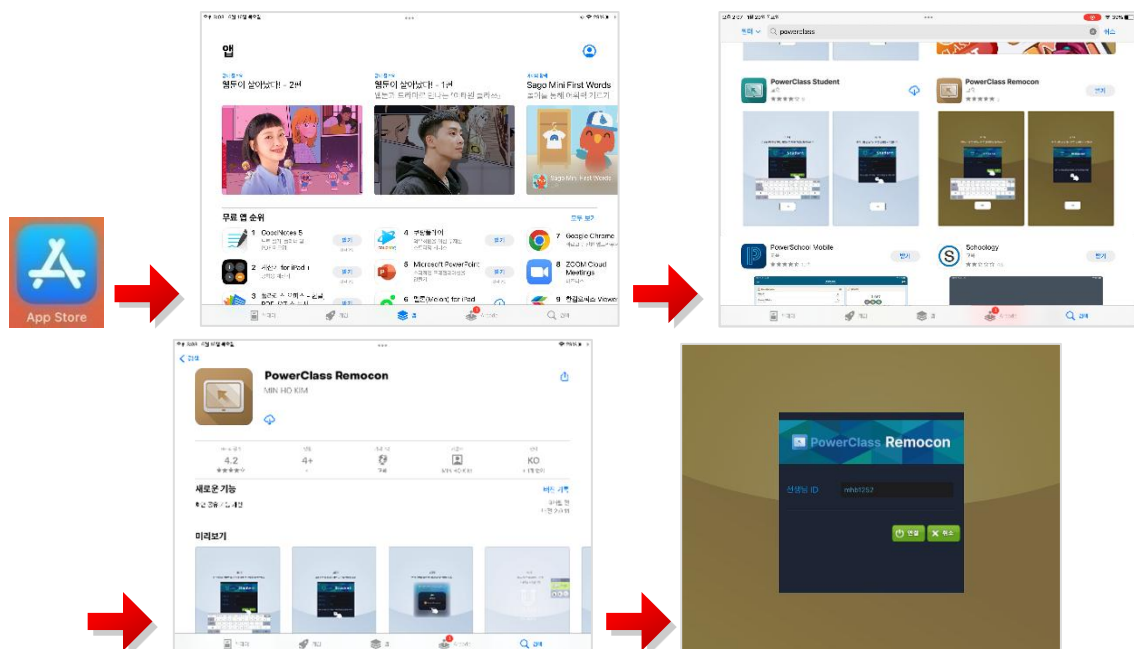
App Store

앱

웜뚜이 살아났다! - 2편

웜뚜이 살아났다! - 1편

Sago Mini First Words

Sago Mini First Words

무료 앱 순위

모두 보기

1 GoodNotes 5

2 계산기 for iPad

4 부동산 ...

5 Microsoft PowerPoint

7 Google Chrome

8 ZOOM Cloud Meetings

9 한컴오피스 Viewer

받기

투데이 게임 앱 아케이드 검색

powerclass

취소

PowerClass Student

PowerClass Remocon

PowerSchool Mobile

Schoology

받기

열기

PowerClass Remocon

MIN HO KIM

4.2

4+

KO

새로운 기능

버전 기록

미리보기

PowerClass Remocon

선생님 ID

mhk1257

연결

취소